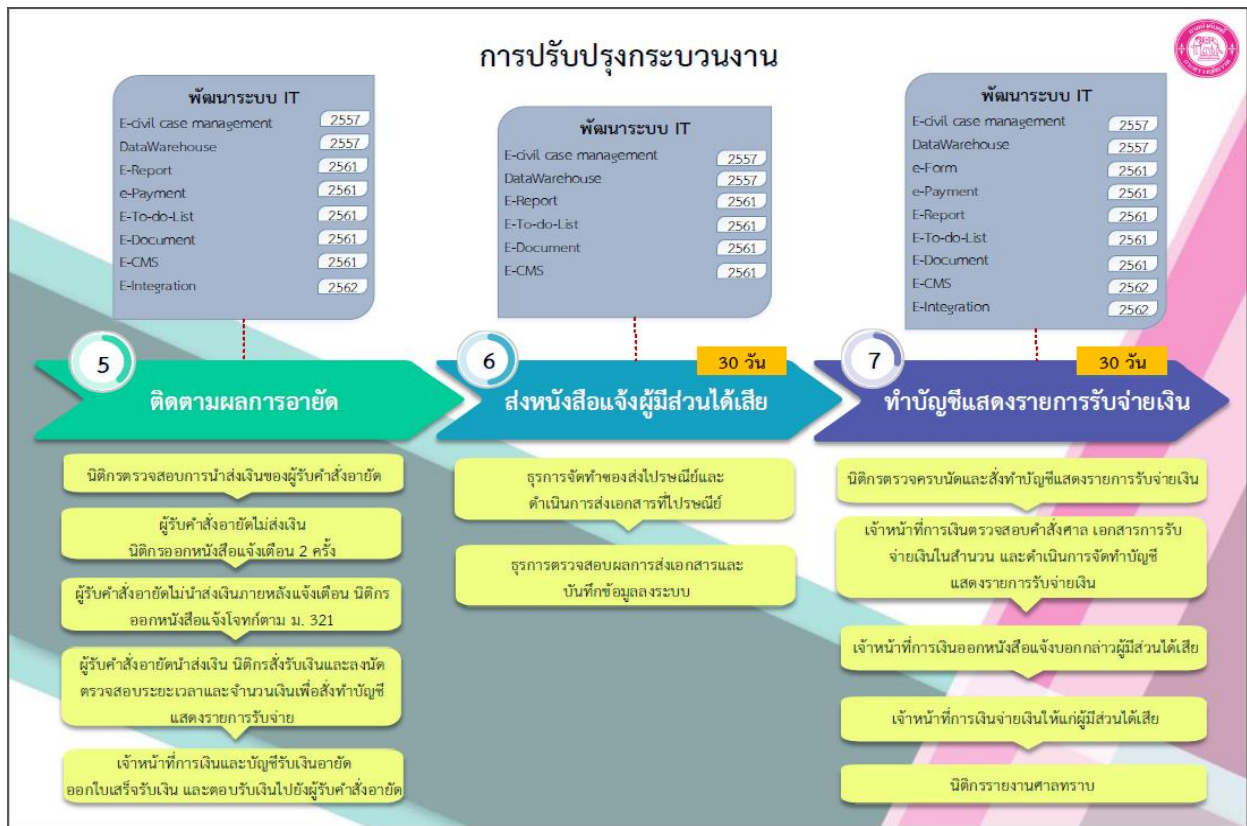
การปรับปรุงกระบวนงาน

พัฒนาระบบ IT
E-civil case management 2557
DataWarehouse 2557
E-Report 2561
e-Payment 2561
E-To-do-List 2561
E-Document 2561
E-CMS 2561
E-Integration 2562

พัฒนาระบบ IT
E-civil case management 2557
DataWarehouse 2557
E-Report 2561
E-To-do-List 2561
E-Document 2561
E-CMS 2561

พัฒนาระบบ IT
E-civil case management 2557
DataWarehouse 2557
e-Form 2561
e-Payment 2561
E-Report 2561
E-To-do-List 2561
E-Document 2561
E-CMS 2562
E-Integration 2562

5
ติดตามผลการอายัด

6
30 วัน
ส่งหนังสือแจ้งผู้มีส่วนได้เสีย

7
30 วัน
ทำบัญชีแสดงรายการรับจ่ายเงิน

นิติกรตรวจสอบการนำส่งเงินของผู้รับคำสั่งอายัด

ผู้รับคำสั่งอายัดไม่ส่งเงิน นิติกรออกหนังสือแจ้งเตือน 2 ครั้ง

ผู้รับคำสั่งอายัดไม่นำส่งเงินภายหลังแจ้งเตือน นิติกรออกหนังสือแจ้งโจทก์ตาม ม. 321

ผู้รับคำสั่งอายัดนำส่งเงิน นิติกรสั่งรับเงินและลงนัดตรวจสอบระยะเวลาและจำนวนเงินเพื่อสั่งทำบัญชีแสดงรายการรับจ่าย

เจ้าหน้าที่การเงินและบัญชีรับเงินอายัด ออกใบเสร็จรับเงิน และตอบรับเงินไปยังผู้รับคำสั่งอายัด

ธุรการจัดทำซองส่งไปรษณีย์และดำเนินการส่งเอกสารที่ไปรษณีย์

ธุรการตรวจสอบผลการส่งเอกสารและบันทึกข้อมูลลงระบบ

นิติกรตรวจครบนัดและสั่งทำบัญชีแสดงรายการรับจ่ายเงิน

เจ้าหน้าที่การเงินตรวจสอบคำสั่งศาล เอกสารการรับจ่ายเงินในสำนวน และดำเนินการจัดทำบัญชีแสดงรายการรับจ่ายเงิน

เจ้าหน้าที่การเงินออกหนังสือแจ้งบอกกล่าวผู้มีส่วนได้เสีย

เจ้าหน้าที่การเงินจ่ายเงินให้แก่ผู้มีส่วนได้เสีย

นิติกรรายงานศาลทราบ